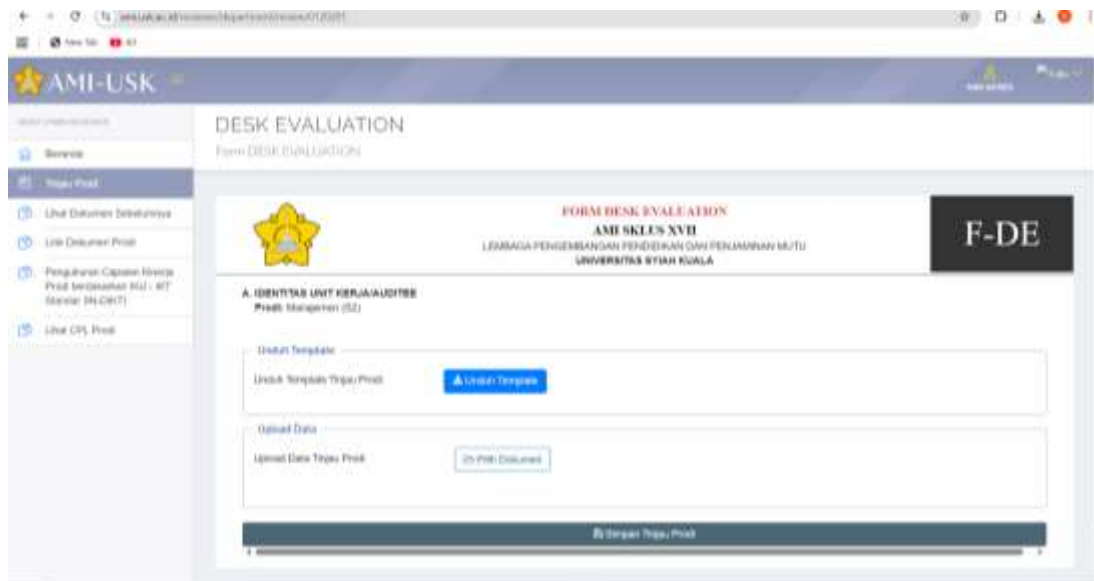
AMI-USK

DESK EVALUATION
Form DESK EVALUATION

Beranda
Tinjau Prodi
Lihat Dokumen Sebelumnya
Link Dokumen Prodi
Pengukuran Capaian Kinerja Prodi berdasarkan IKU - IKT Standar SN-DIKTI
Lihat CPL Prodi

FORM DESK EVALUATION
AMI SIKLUS XVII
LEMBAGA PENGEMBANGAN PENDIDIKAN DAN PENJAMINAN MUTU
UNIVERSITAS SYIAH KUALA

F-DE

A. IDENTITAS UNIT KERJA/AUDITEE
Prodi: Manajemen (S2)

Unduh Template
Unduh Template Tinjau Prodi
Unduh Template

Upload Data
Upload Data Tinjau Prodi
Pilih Dokumen

Simpan Tinjau Prodi